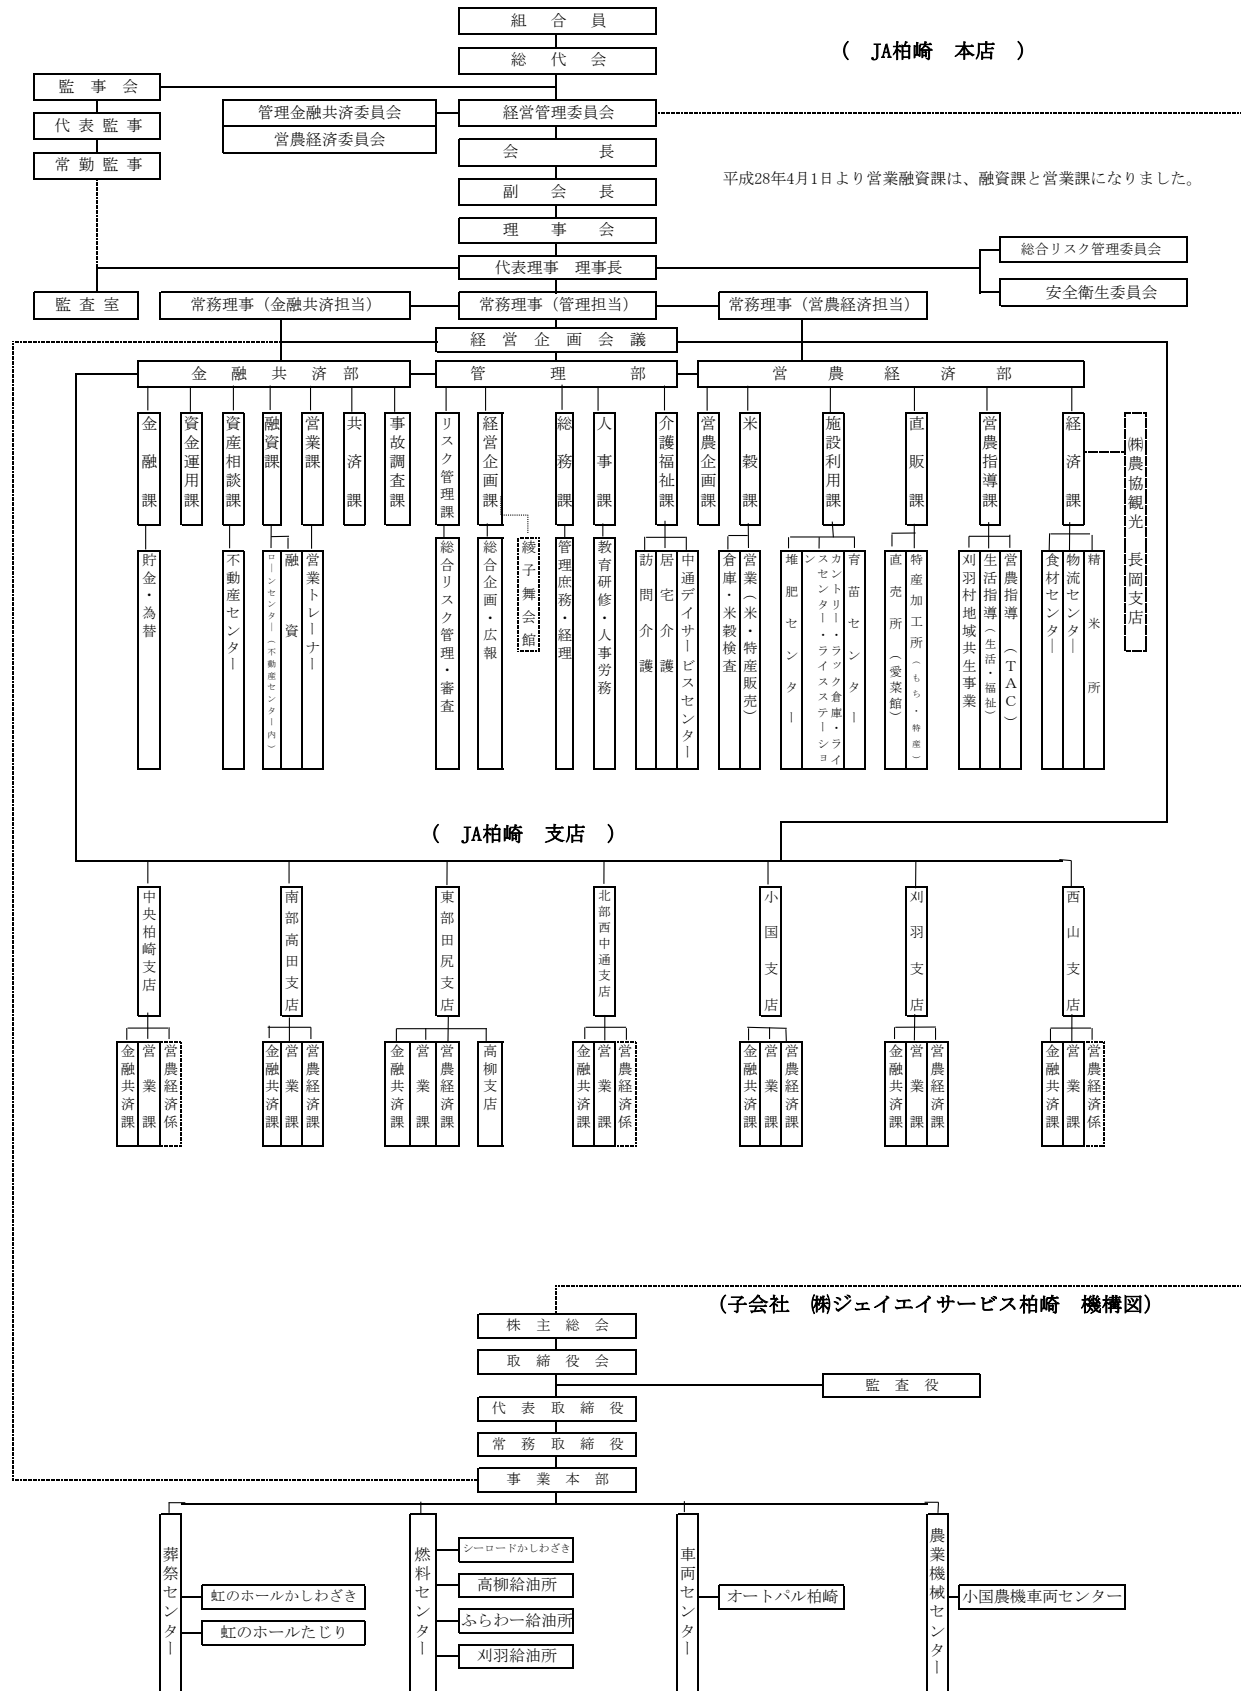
組合員
総代会
（ JA柏崎 本店 ）
監事会
代表監事
常勤監事
管理金融共済委員会
営農経済委員会
経営管理委員会
会長
副会長
理事会
平成28年4月1日より営業融資課は、融資課と営業課になりました。
代表理事 理事長
総合リスク管理委員会
安全衛生委員会
監査室
常務理事（金融共済担当）
常務理事（管理担当）
常務理事（営農経済担当）
経営企画会議
金融共済部
管理部
営農経済部
金融課
資金運用課
資産相談課
融資課
営業課
共済課
事故調査課
リスク管理課
経営企画課
総務課
人事課
介護福祉課
営農企画課
米穀課
施設利用課
直販課
営農指導課
経済課
㈱農協観光 長岡支店
貯金・為替
不動産センター
ローンセンター（不動産センター内）
融資
営業トレーナー
総合リスク管理・審査
総合企画・広報
綾子舞会館
管理庶務・経理
教育研修・人事労務
訪問介護
居宅介護
中通デイサービスセンター
倉庫・米穀検査
営業（米・特産販売）
堆肥センター
カントリー・ラック倉庫・ライスセンター・ライスステーション
育苗センター
直売所（愛菜館）
特産加工所（もち・特産）
刈羽村地域共生事業
生活指導（生活・福祉）
営農指導（TAC）
食材センター
物流センター
精米所
（ JA柏崎 支店 ）
中央柏崎支店
南部高田支店
東部田尻支店
北部西中通支店
小国支店
刈羽支店
西山支店
金融共済課
営業課
営農経済係
金融共済課
営業課
営農経済課
金融共済課
営業課
営農経済課
高柳支店
金融共済課
営業課
営農経済係
金融共済課
営業課
営農経済課
金融共済課
営業課
営農経済課
金融共済課
営業課
営農経済係
（子会社 ㈱ジェイエイサービス柏崎 機構図）
株主総会
取締役会
監査役
代表取締役
常務取締役
事業本部
葬祭センター
虹のホールかしわざき
虹のホールたじり
燃料センター
シーロードかしわざき
高柳給油所
ふらわー給油所
刈羽給油所
車両センター
オートパル柏崎
農業機械センター
小国農機車両センター